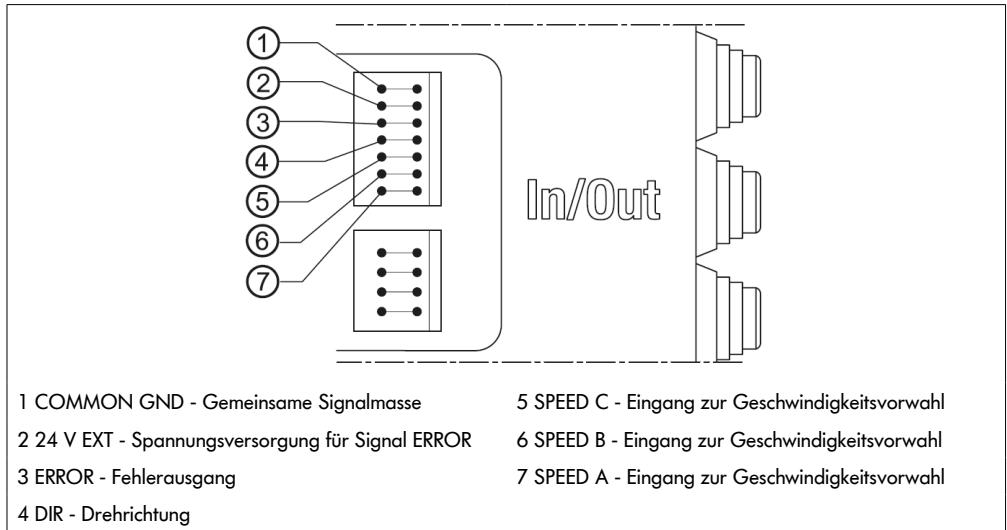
1
2
3
4
5
6
7

In/Out

1 COMMON GND - Gemeinsame Signalmasse

2 24 V EXT - Spannungsversorgung für Signal ERROR

3 ERROR - Fehlerausgang

4 DIR - Drehrichtung

5 SPEED C - Eingang zur Geschwindigkeitsvorwahl

6 SPEED B - Eingang zur Geschwindigkeitsvorwahl

7 SPEED A - Eingang zur Geschwindigkeitsvorwahl